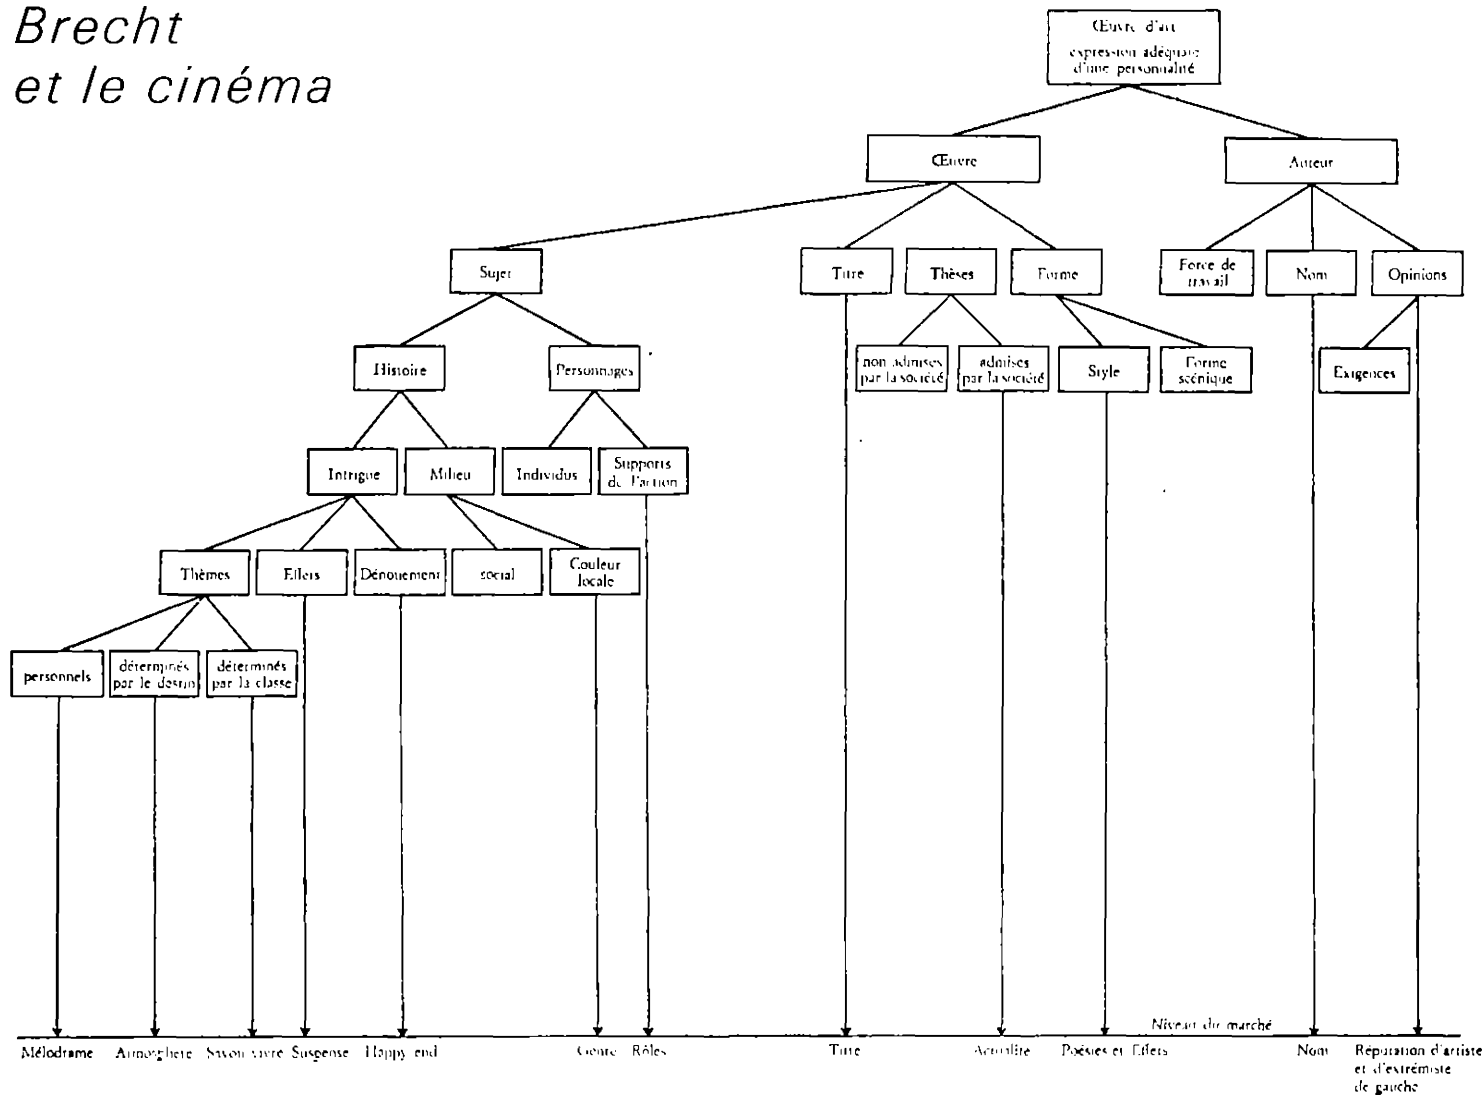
Brecht
et le cinéma

Œuvre d'art
expression adéquate d'une personnalité

Œuvre

Auteur

Sujet

Titre

Thèses

Forme

Force de travail

Nom

Opinions

Histoire

Personnages

non admises par la société

admises par la société

Style

Forme scénique

Exigences

Intrigue

Milieu

Individus

Supports de l'action

Thèmes

Effets

Dénouement

social

Couleur locale

personnels

déterminés par le destin

déterminés par la classe

Niveau du marché

Mélodrame

Atmosphère

Savoir vivre

Suspense

Happy end

Genre

Rôles

Titre

Actualité

Poésies et Effets

Nom

Réputation d'artiste et d'extrémiste de gauche